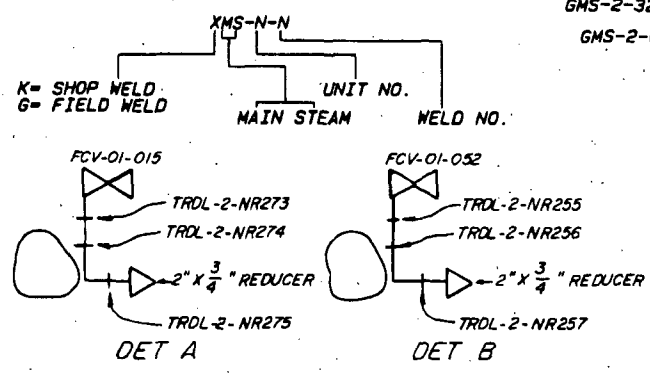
GMS-2-32

GMS-2-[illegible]

XMS-N-N

K= SHOP WELD
G= FIELD WELD

MAIN STEAM

UNIT NO.

WELD NO.

FCV-01-015

TRDL-2-NR273

TRDL-2-NR274

2" x $\frac{3}{4}$ " REDUCER

TRDL-2-NR275

DET A

FCV-01-052

TRDL-2-NR255

TRDL-2-NR256

2" x $\frac{3}{4}$ " REDUCER

TRDL-2-NR257

DET B